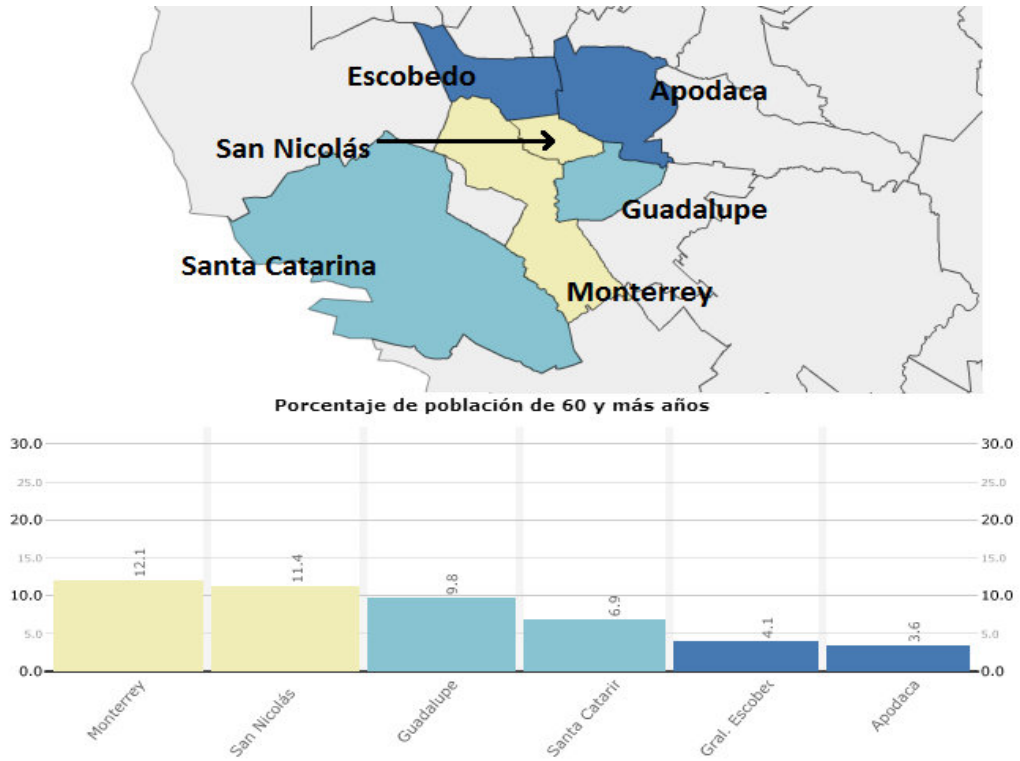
Escobedo
Apodaca
San Nicolás
Guadalupe
Santa Catarina
Monterrey

Porcentaje de población de 60 y más años

30.0
25.0
20.0
15.0
10.0
5.0
0.0

| Monterrey | San Nicolás | Guadalupe | Santa Catarir | Gral. Escobec | Apodaca |
|---|---|---|---|---|---|
| 12.1 | 11.4 | 9.8 | 6.9 | 4.1 | 3.6 |

30.0
25.0
20.0
15.0
10.0
5.0
0.0